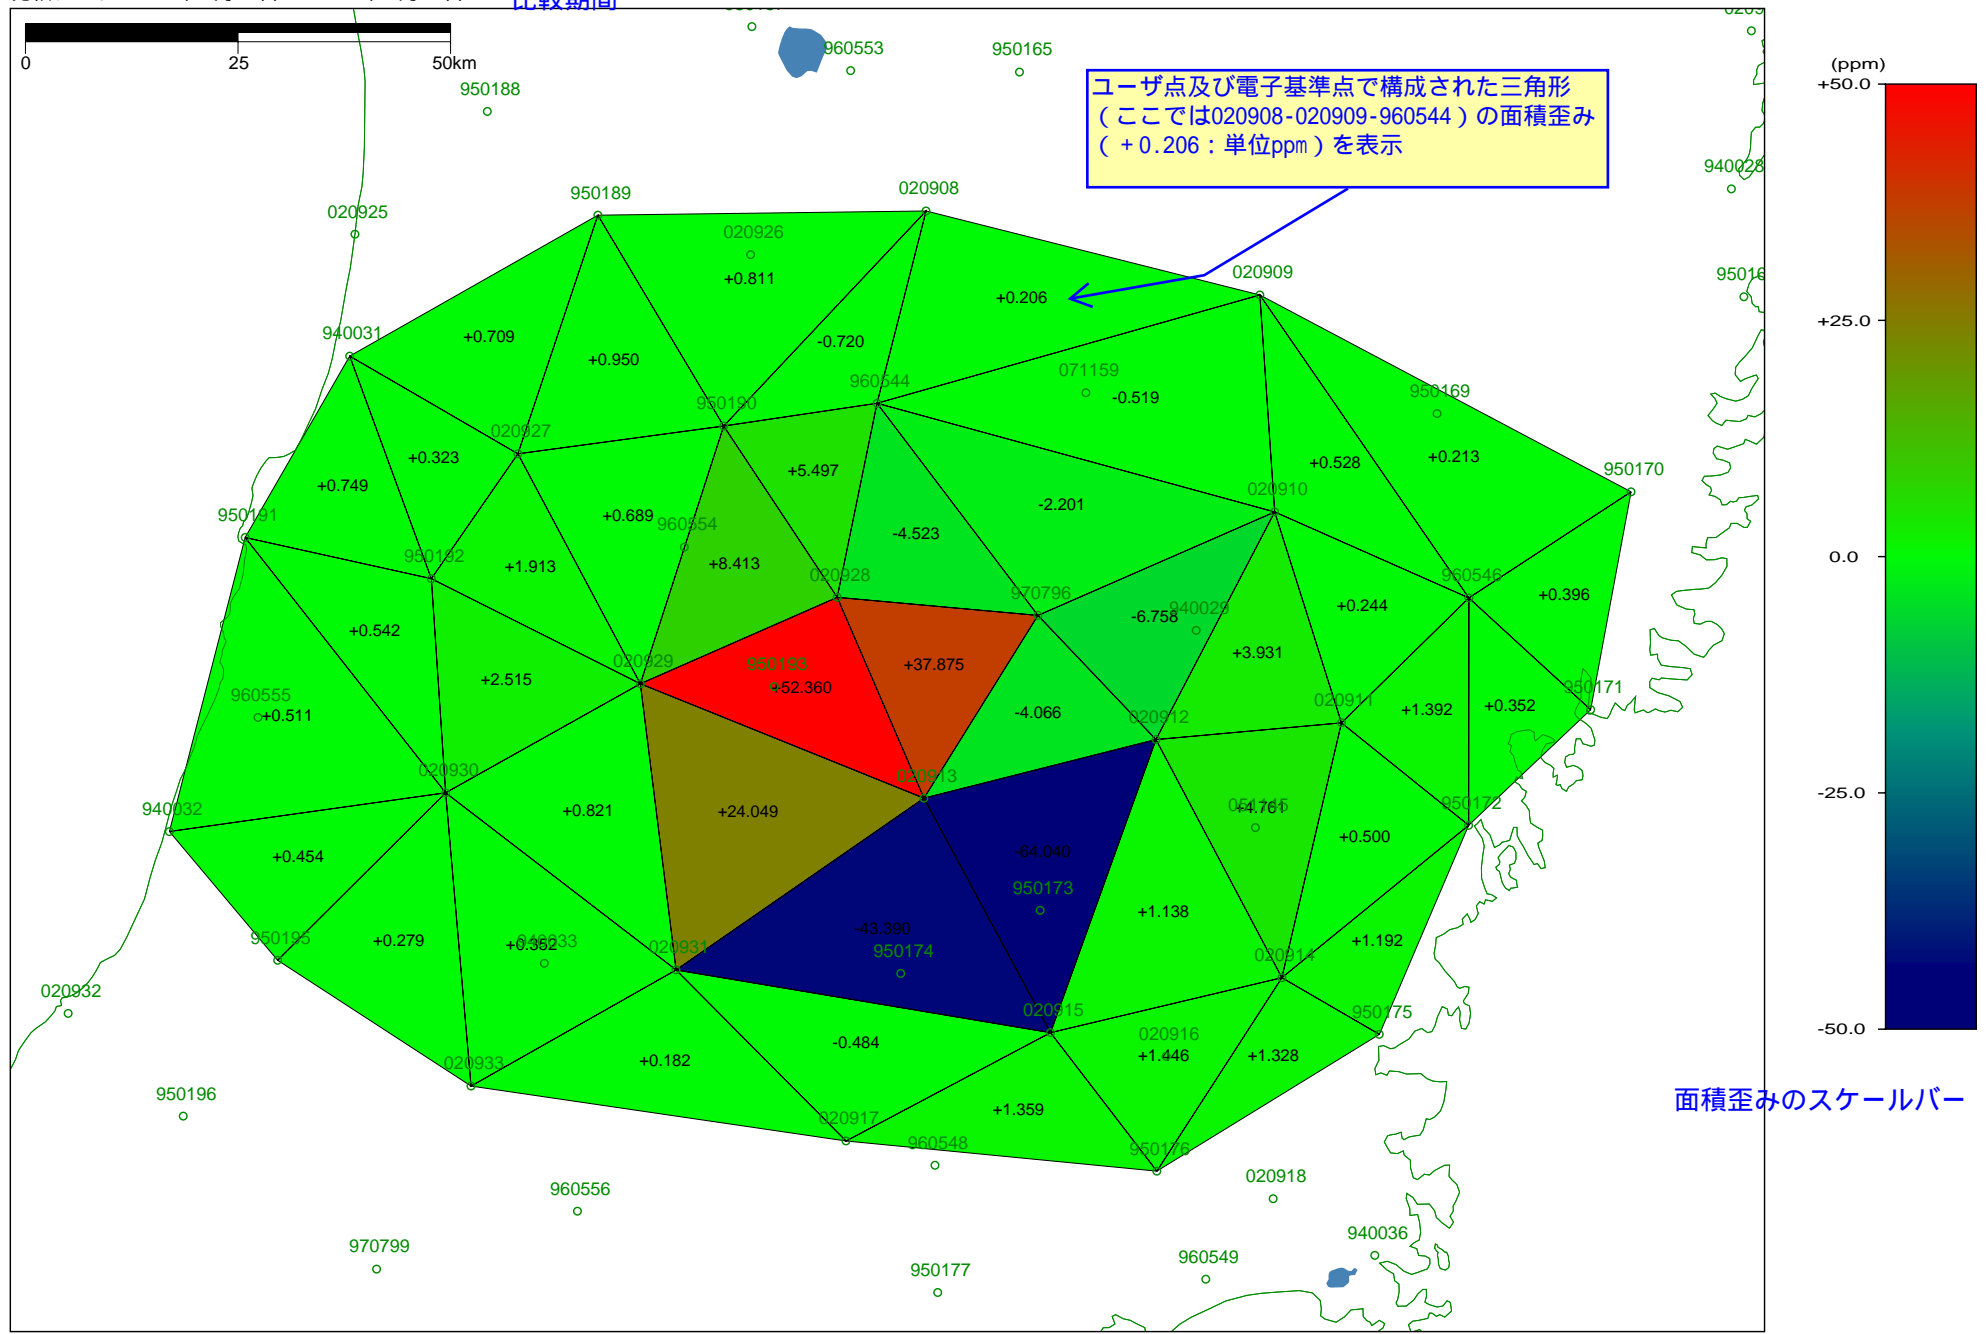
比較期間

0 25 50km

960553
950165
950188

ユーザ点及び電子基準点で構成された三角形（ここでは020908-020909-960544）の面積歪み（＋0.206：単位ppm）を表示

950189
020908
020925
020926
+0.811
+0.206
020909
940028
95016
940031
+0.709
+0.950
-0.720
960544
071159
-0.519
950190
950169
020927
+0.323
+0.749
+5.497
+0.528
+0.213
950170
+0.689
960554
-4.523
-2.201
020910
950191
950192
+1.913
+8.413
020928
960546
+0.396
970796
-6.758
940029
+0.244
+0.542
020929
950193
+37.875
+3.931
+2.515
+52.360
960555
+0.511
-4.066
020912
020911
950171
+1.392
+0.352
020930
020913
940032
+0.821
+24.049
051145
+4.761
950172
+0.500
+0.454
-64.040
950173
+1.138
950195
+0.279
+0.362
040033
020931
-43.390
950174
020914
+1.192
020932
020915
950175
020916
+1.446
+1.328
020933
+0.182
-0.484
950196
020917
+1.359
960548
950176
020918
960556
940036
970799
950177
960549

(ppm)
+50.0
+25.0
0.0
-25.0
-50.0

面積歪みのスケールバー